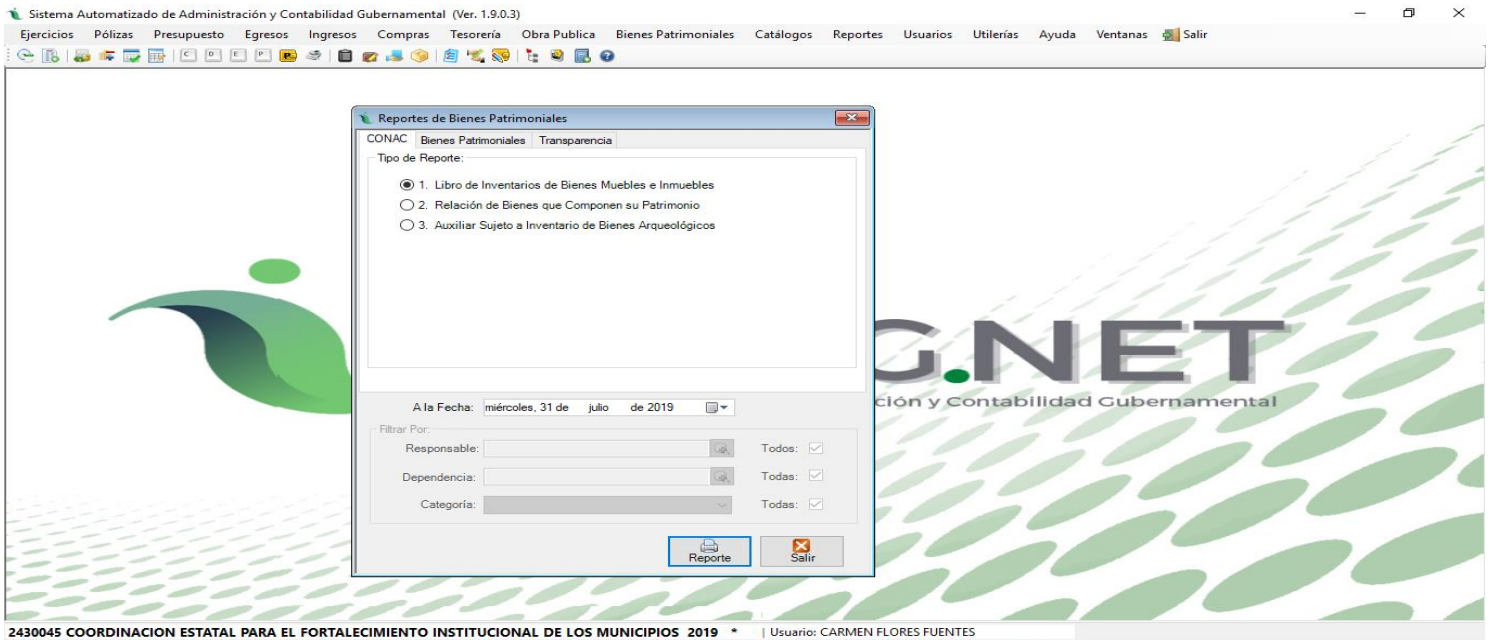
Sistema Automatizado de Administración y Contabilidad Gubernamental (Ver. 1.9.0.3)

Ejercicios Pólizas Presupuesto Egresos Ingresos Compras Tesorería Obra Publica Bienes Patrimoniales Catálogos Reportes Usuarios Utilerías Ayuda Ventanas Salir

Reportes de Bienes Patrimoniales

CONAC Bienes Patrimoniales Transparencia

Tipo de Reporte:

1. Libro de Inventarios de Bienes Muebles e Inmuebles
2. Relación de Bienes que Componen su Patrimonio
3. Auxiliar Sujeto a Inventario de Bienes Arqueológicos

A la Fecha: miércoles, 31 de julio de 2019

Filtrar Por:

Responsable: Todos:

Dependencia: Todas:

Categoría: Todas:

Reporte Salir

G.NET

ción y Contabilidad Gubernamental

2430045 COORDINACION ESTATAL PARA EL FORTALECIMIENTO INSTITUCIONAL DE LOS MUNICIPIOS 2019 * | Usuario: CARMEN FLORES FUENTES